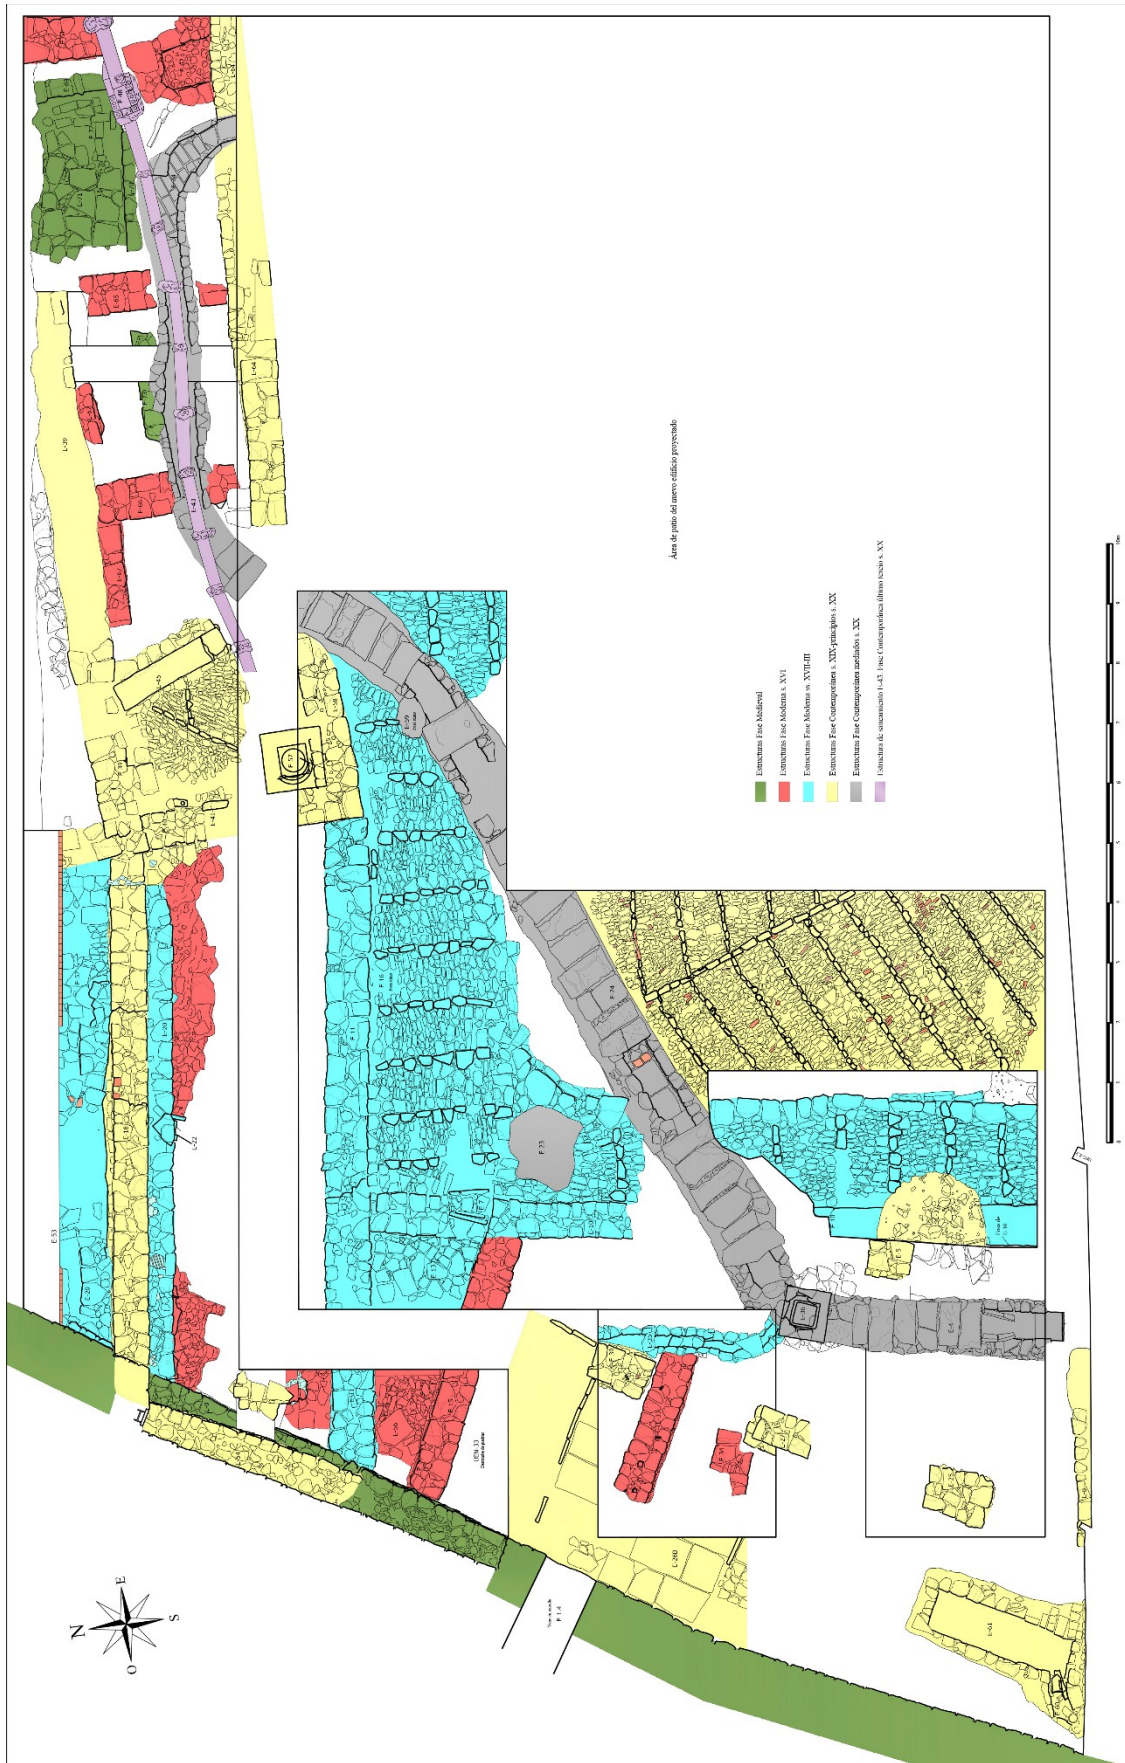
Área de patio del nuevo edificio proyectado

Estructuras Fase Medieval
Estructuras Fase Moderna s. XVI
Estructuras Fase Moderna ss. XVII-III
Estructuras Fase Contemporánea s. XIX-principios s. XX
Estructuras Fase Contemporánea mediados s. XX
Estructura de saneamiento I-43. Fase Contemporánea último tercio s. XX

E-53
I-39
I-43
I-20
I-22
F-23
F-24
F-16
F-11
F-70
I-64
I-50
I-240
UEN-33
E-4
E-5
P-14
N
E
S
O